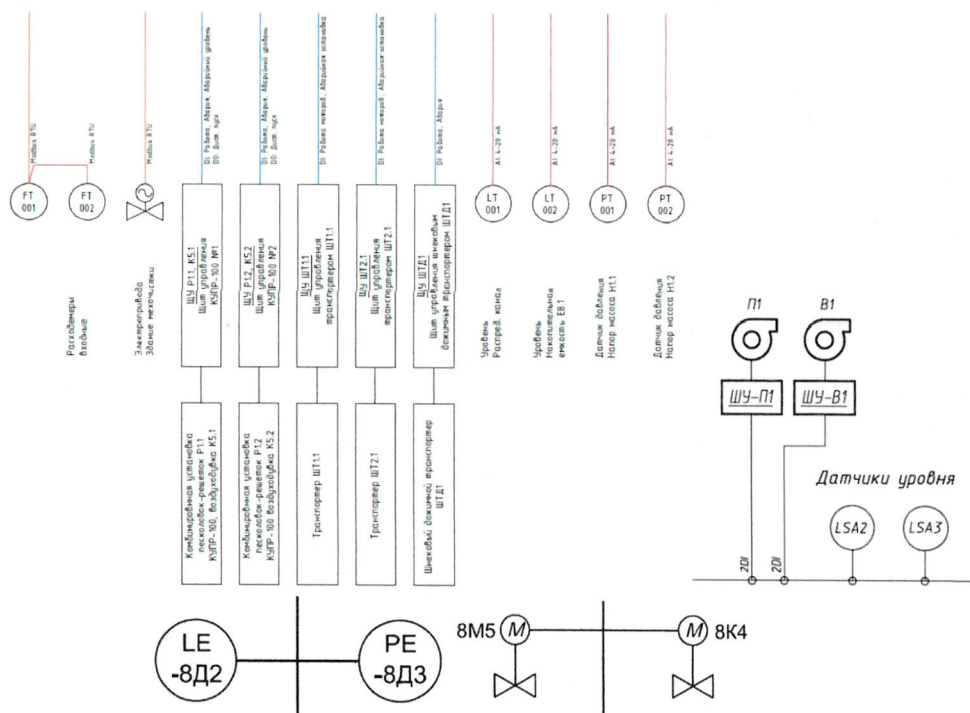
Modbus RTU
Modbus RTU
Modbus RTU
FT 001
FT 002
Расходомеры входные
Электропривод Здание мехочистки

DI Работа, Авария, Аварийный уровень
DO Дист. пуск
ЩУ Р1.1, К5.1 Щит управления КУПР-100 №1
Комбинированная установка песколовок-решеток Р1.1 КУПР-100, воздуходувка К5.1

DI Работа, Авария, Аварийный уровень
DO Дист. пуск
ЩУ Р1.2, К5.2 Щит управления КУПР-100 №2
Комбинированная установка песколовок-решеток Р1.2 КУПР-100, воздуходувка К5.2

DI Работа, Авария, Аварийная остановка
ЩУ ШТ1.1 Щит управления транспортером ШТ1.1
Транспортер ШТ1.1

DI Работа, Авария, Аварийная остановка
ЩУ ШТ2.1 Щит управления транспортером ШТ2.1
Транспортер ШТ2.1

DI Работа, Авария
ЩУ ШТД1 Щит управления шнековым дожимным транспортером ШТД1
Шнековый дожимной транспортер ШТД1

AI 4-20 мА
LT 001
Уровень Распред. канал
AI 4-20 мА
LT 002
Уровень Накопительная емкость Е8.1
AI 4-20 мА
PT 001
Датчик давления Напор насоса Н1.1
AI 4-20 мА
PT 002
Датчик давления Напор насоса Н1.2

П1
В1
ШУ-П1
ШУ-В1
Датчики уровня
2DI
2DI
LSA2
LSA3

LE -8Д2
PE -8Д3
8М5
M
M
8К4